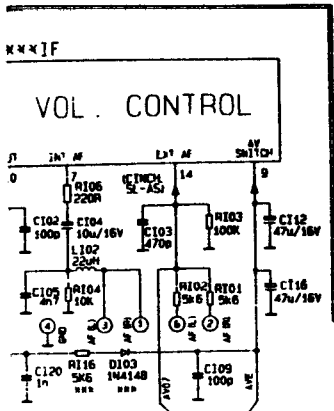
***IF

VOL. CONTROL

J1 INT AF 7 EXT AF 14 AV SWITCH 9

0

R106 220R

(CINCH SL-AS)

C102 100p

C104 10u/16V

L102 22uH

C103 470p

R103 100K

C112 47u/16V

C105 4n7

R104 10K

R102 5k6

R101 5k6

C116 47u/16V

4 3 1 6 2

C120 1n

R116 5K6 ***

D103 1N4148 ***

C109 100p

AVO AVE